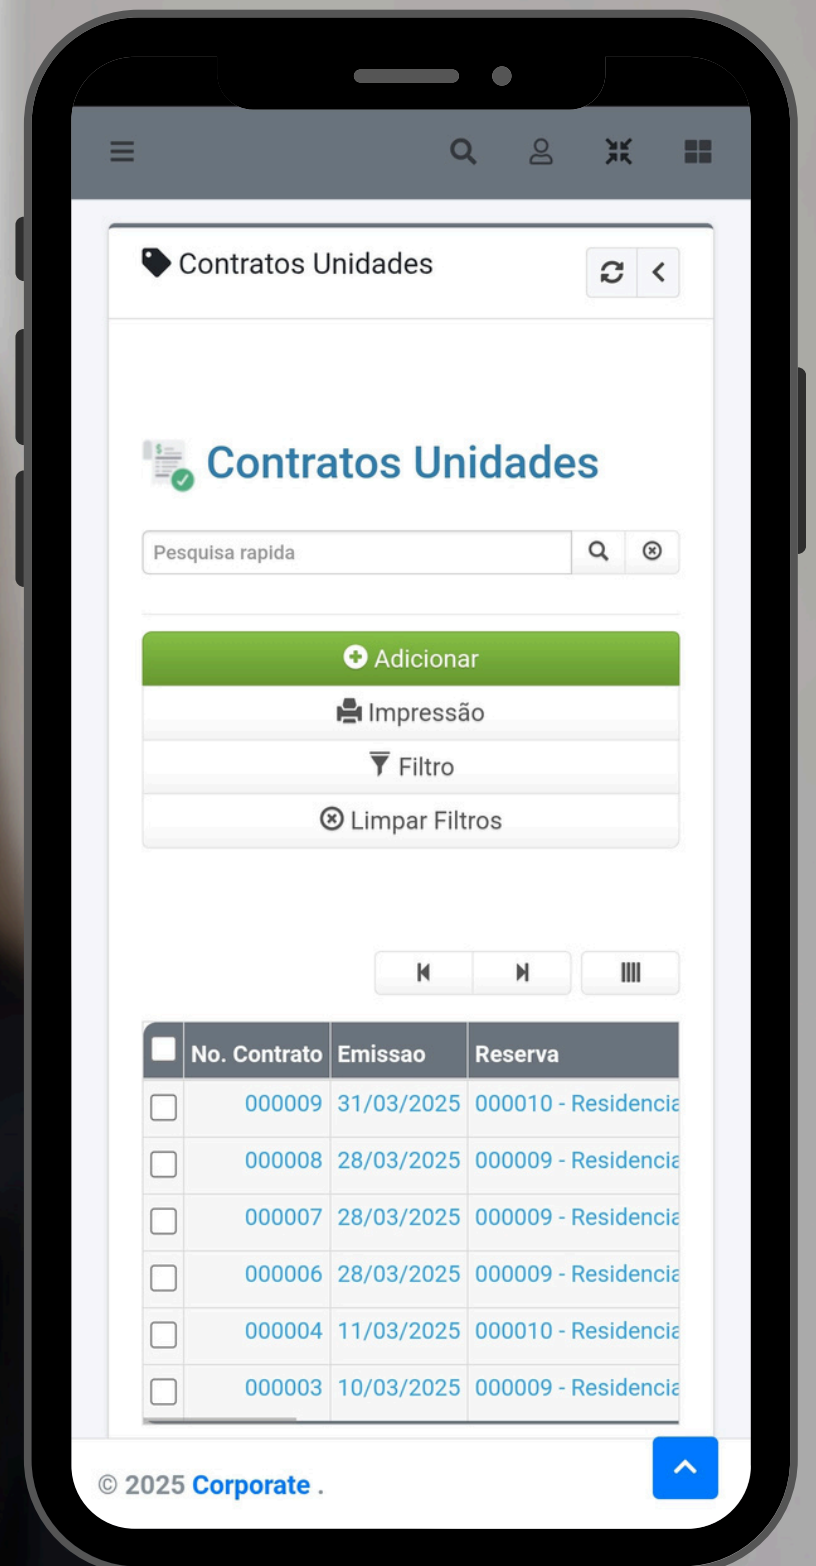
Contratos Unidades

Contratos Unidades

Pesquisa rapida

Adicionar

Impressão

Filtro

Limpar Filtros

| | No. Contrato | Emissao | Reserva |
|---|---|---|---|
| | 000009 | 31/03/2025 | 000010 - Residencia |
| | 000008 | 28/03/2025 | 000009 - Residencia |
| | 000007 | 28/03/2025 | 000009 - Residencia |
| | 000006 | 28/03/2025 | 000009 - Residencia |
| | 000004 | 11/03/2025 | 000010 - Residencia |
| | 000003 | 10/03/2025 | 000009 - Residencia |

© 2025 Corporate .